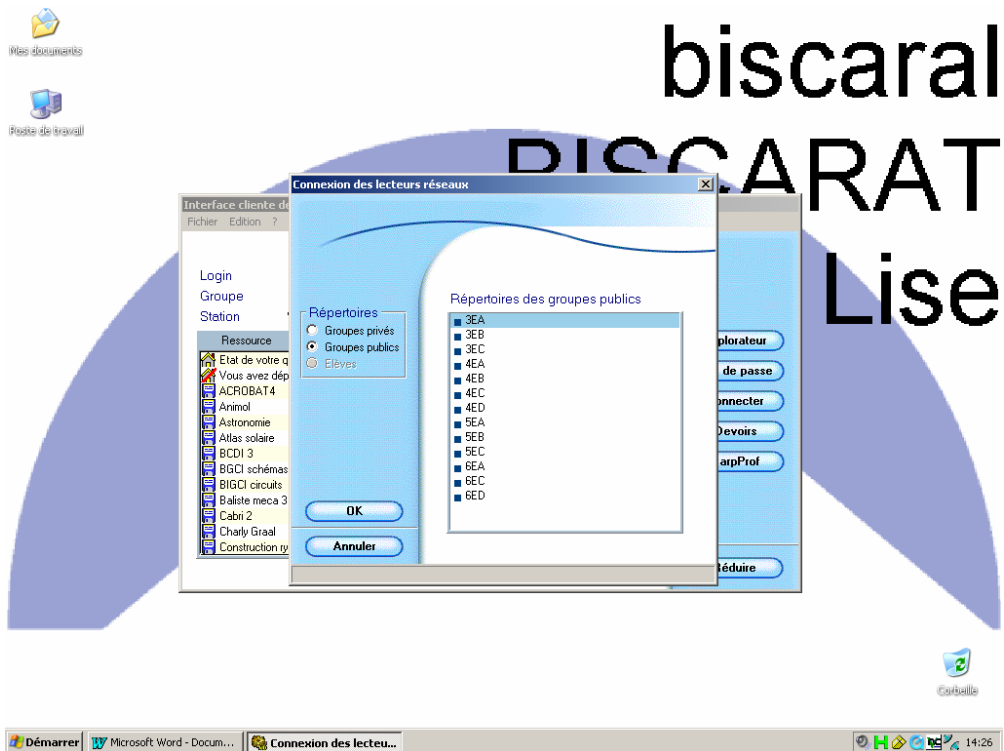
Mes documents

Poste de travail

biscaral
BISCARAT
Lise

Interface cliente de
Fichier Edition ?

Login
Groupe
Station

Ressource
Etat de votre q
Vous avez dép
ACROBAT4
Animol
Astronomie
Atlas solaire
BCDI 3
BGCI schémas
BIGCI circuits
Baliste meca 3
Cabri 2
Charly Graal
Construction ry

plorateur
de passe
onnecter
Devoirs
arpProf
Réduire

Connexion des lecteurs réseaux

Répertoires
Groupes privés
Groupes publics
Elèves

Répertoires des groupes publics
3EA
3EB
3EC
4EA
4EB
4EC
4ED
5EA
5EB
5EC
6EA
6EC
6ED

OK
Annuler

Corbeille

Démarrer
Microsoft Word - Docum...
Connexion des lecteu...
14:26